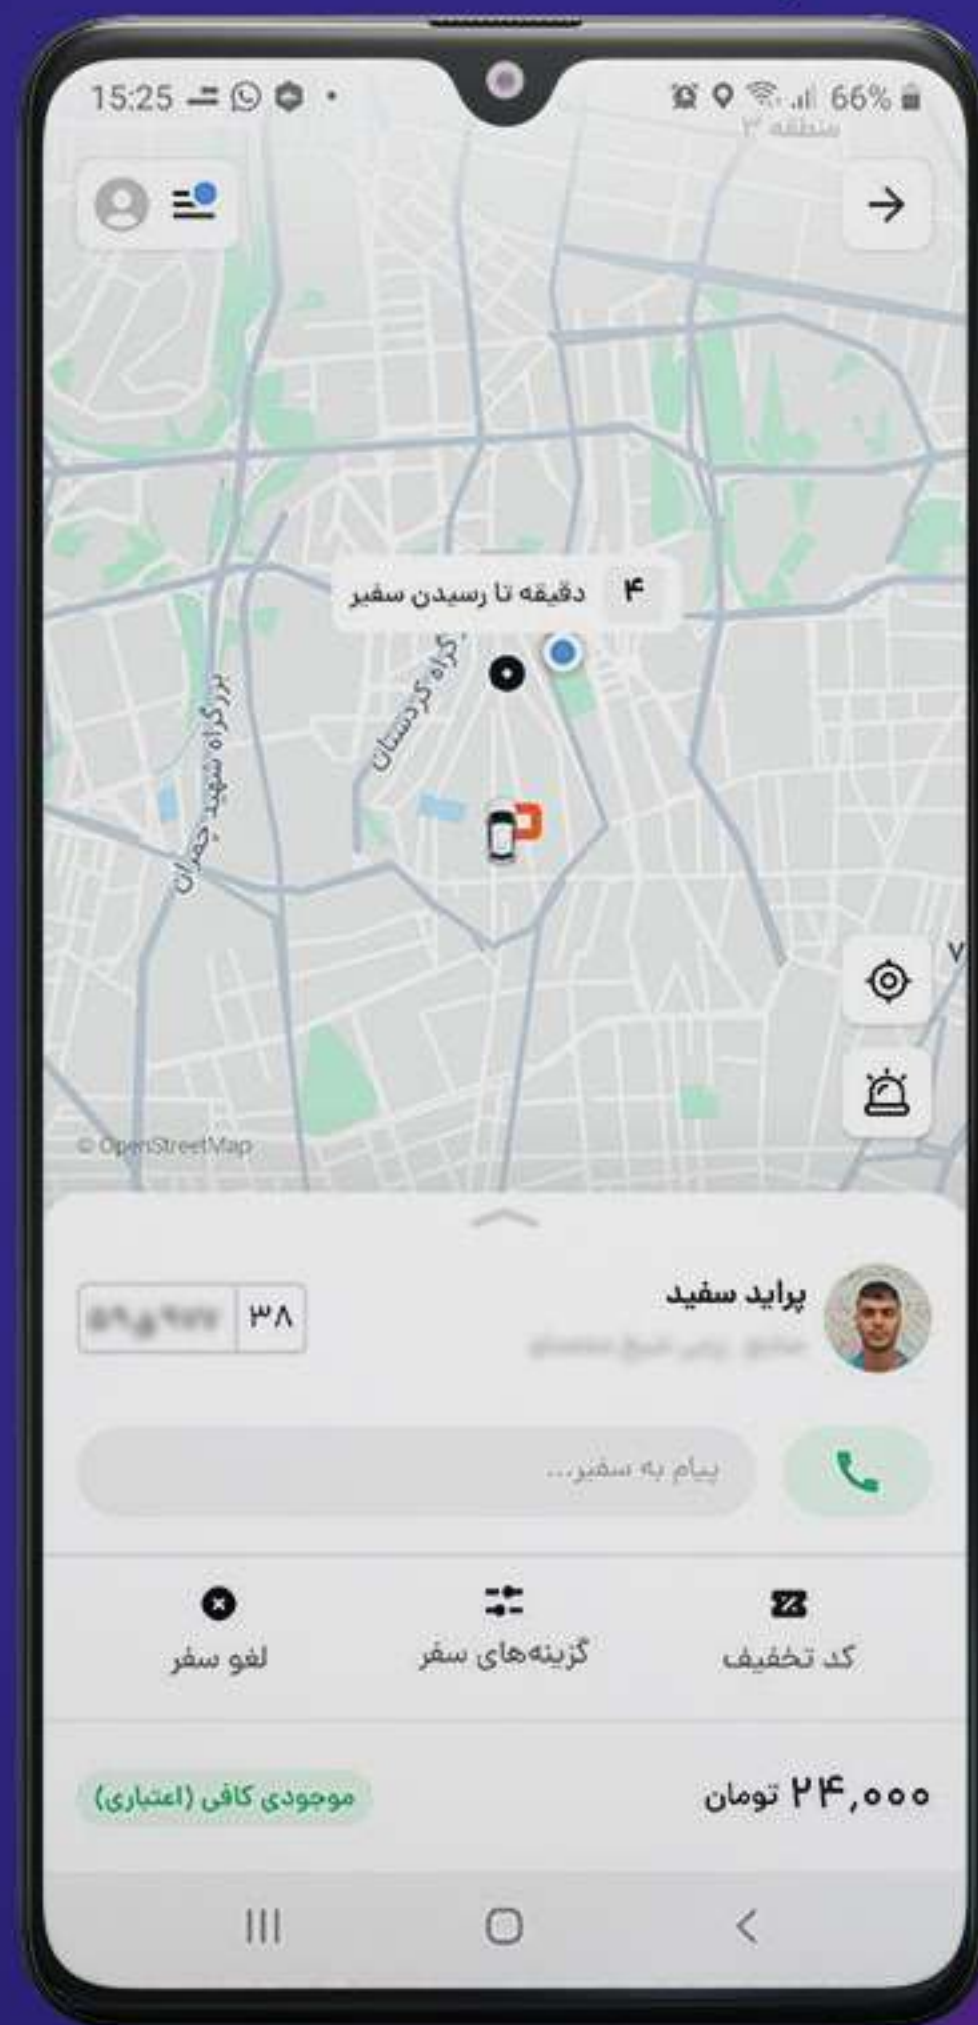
15:25 66%

منطقه ۳

۴ دقیقه تا رسیدن سفیر

بزرگراه کردستان

بزرگراه شهید چمران

© OpenStreetMap

پراید سفید

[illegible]

۳۸ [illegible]

پیام به سفیر...

لغو سفر

گزینه‌های سفر

کد تخفیف

موجودی کافی (اعتباری)

۲۴,۰۰۰ تومان